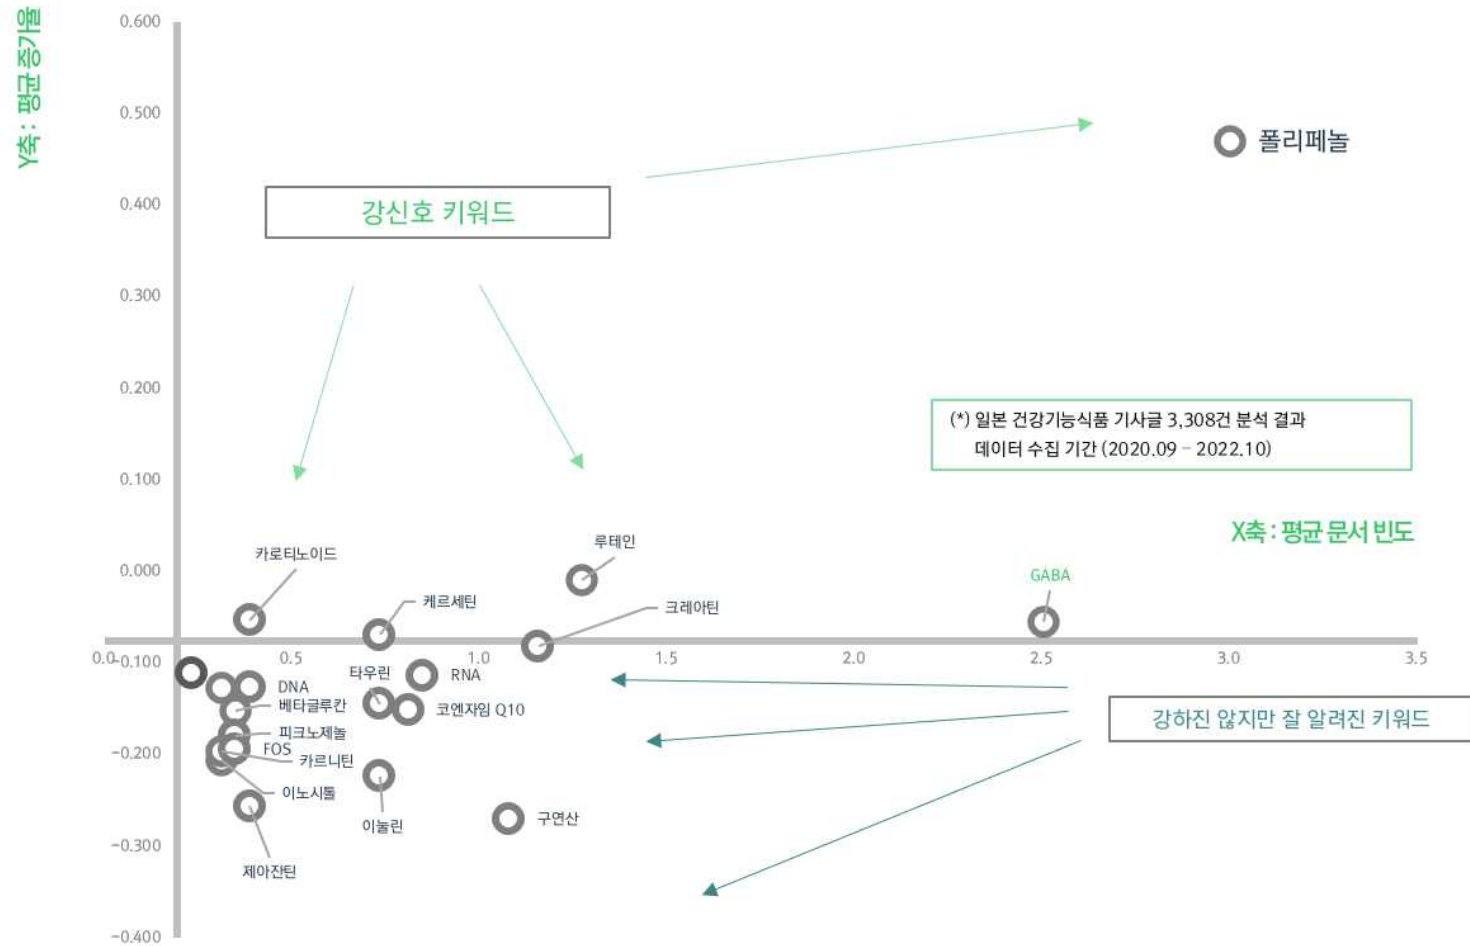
Y축 : 평균 증가율

0.600
0.500
0.400
0.300
0.200
0.100
0.000
-0.100
-0.200
-0.300
-0.400

폴리페놀

강신호 키워드

(*) 일본 건강기능식품 기사글 3,308건 분석 결과
데이터 수집 기간 (2020.09 - 2022.10)

X축 : 평균 문서 빈도

카로티노이드
루테인
GABA
케르세틴
크레아틴

0.0 0.5 1.0 1.5 2.0 2.5 3.0 3.5

타우린
RNA
DNA
베타글루칸
코엔자임 Q10
피크노제놀
FOS
카르니틴
이노시톨
이눌린
구연산
제아잔틴

강하진 않지만 잘 알려진 키워드